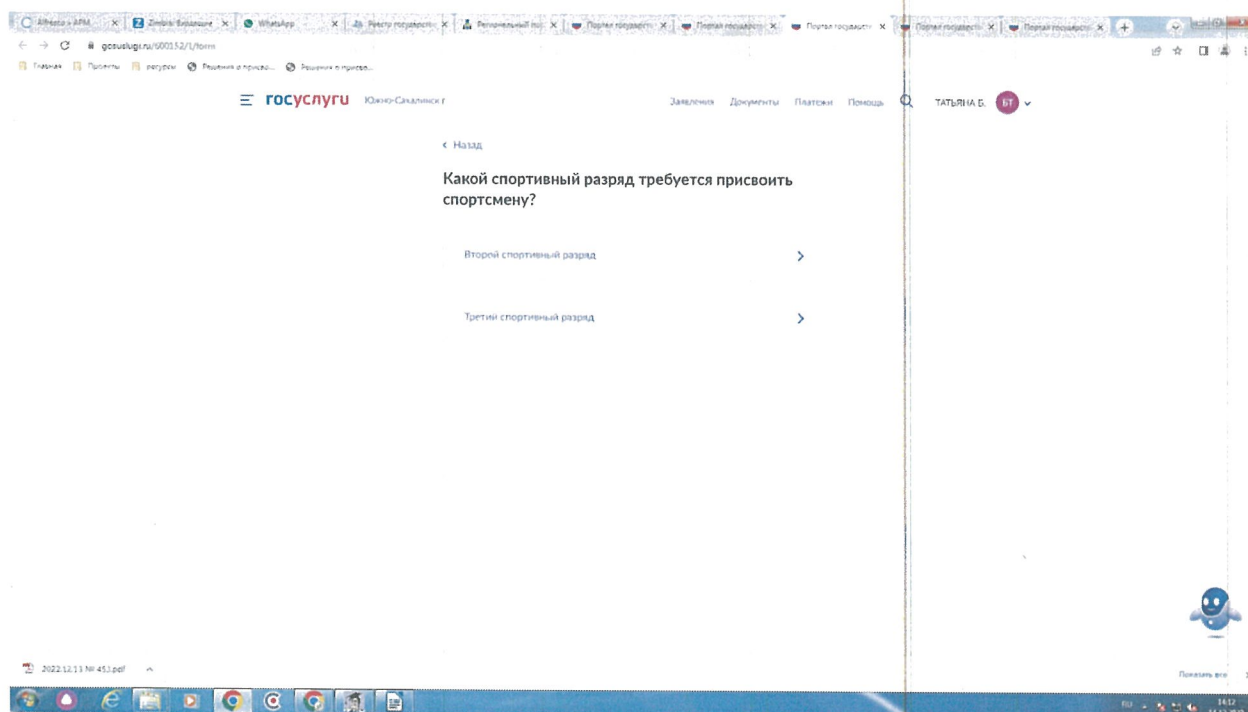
Alfresco » APM | Zimbra: Входящие | WhatsApp | Реестр государств | Региональный пор | Портал государств | Портал государств | Портал государств | Портал государств | Портал государств | Портал государств

gosuslugi.ru/600152/1/form

Главная | Проекты | ресурсы | Решения о присво... | Решения о присво...

госуслуги Южно-Сахалинск г

Заявления Документы Платежи Помощь

ТАТЬЯНА Б. БТ

‹ Назад

Какой спортивный разряд требуется присвоить спортсмену?

Второй спортивный разряд

Третий спортивный разряд

2022.12.13 № 453.pdf

Показать все

RU 14:12